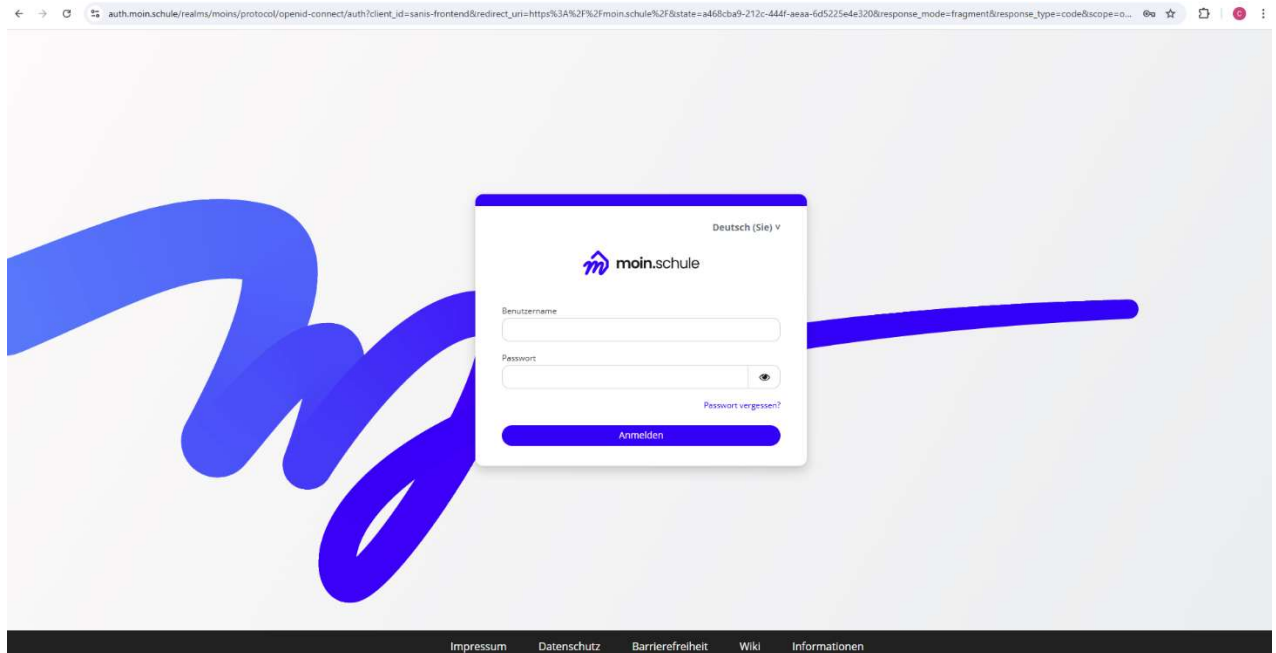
auth.moin.schule/realms/moins/protocol/openid-connect/auth?client_id=sanis-frontend&redirect_uri=https%3A%2F%2Fmoin.schule%2F&state=a468cba9-212c-444f-aeaa-6d5225e4e320&response_mode=fragment&response_type=code&scope=o...

C

Deutsch (Sie) ∨

moin.schule

Benutzername

Passwort

Passwort vergessen?

Anmelden

Impressum Datenschutz Barrierefreiheit Wiki Informationen